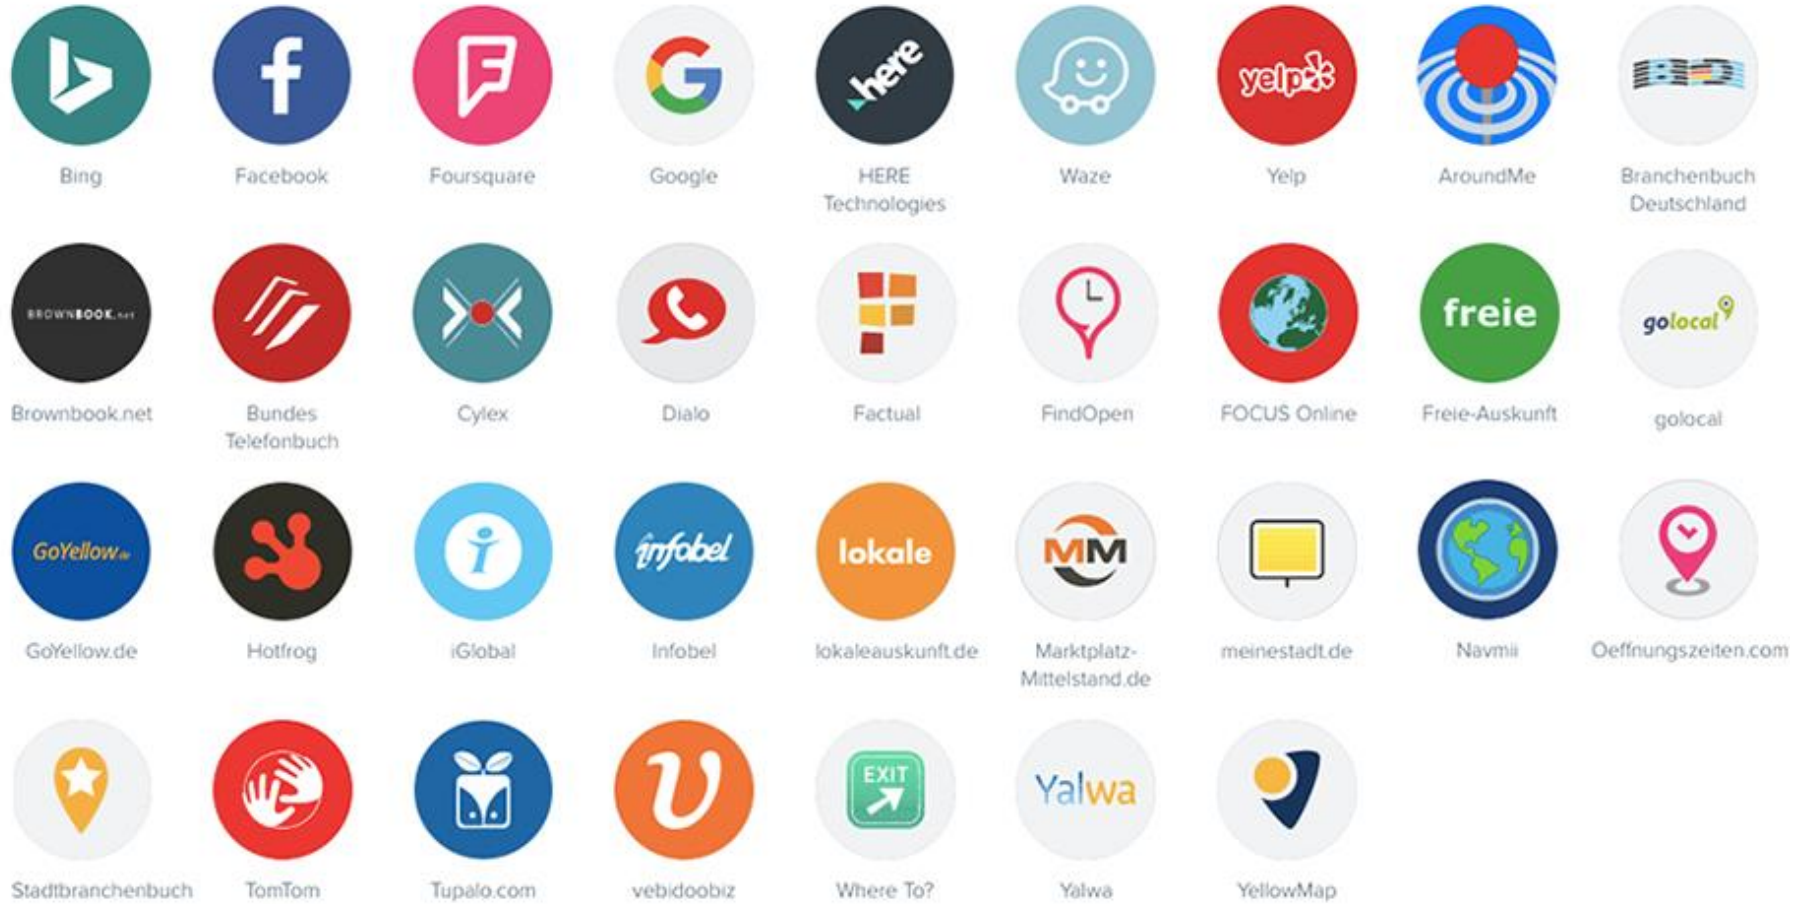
here
Bing
Facebook
Foursquare
Google
HERE Technologies
Waze
yelp
Yelp
AroundMe
Branchenbuch Deutschland

BROWNBOOK.net
Brownbook.net
Bundes Telefonbuch
Cylex
Dialo
Factual
FindOpen
FOCUS Online
freie
Freie-Auskunft
golocal
golocal

GoYellow.de
GoYellow.de
Hotfrog
iGlobal
infobel
Infobel
lokale
lokaleauskunft.de
MM
Marktplatz-Mittelstand.de
meinestadt.de
Navmii
Oeffnungszeiten.com

Stadtbranchenbuch
TomTom
Tupalo.com
vebidoobiz
EXIT
Where To?
Yalwa
Yalwa
YellowMap